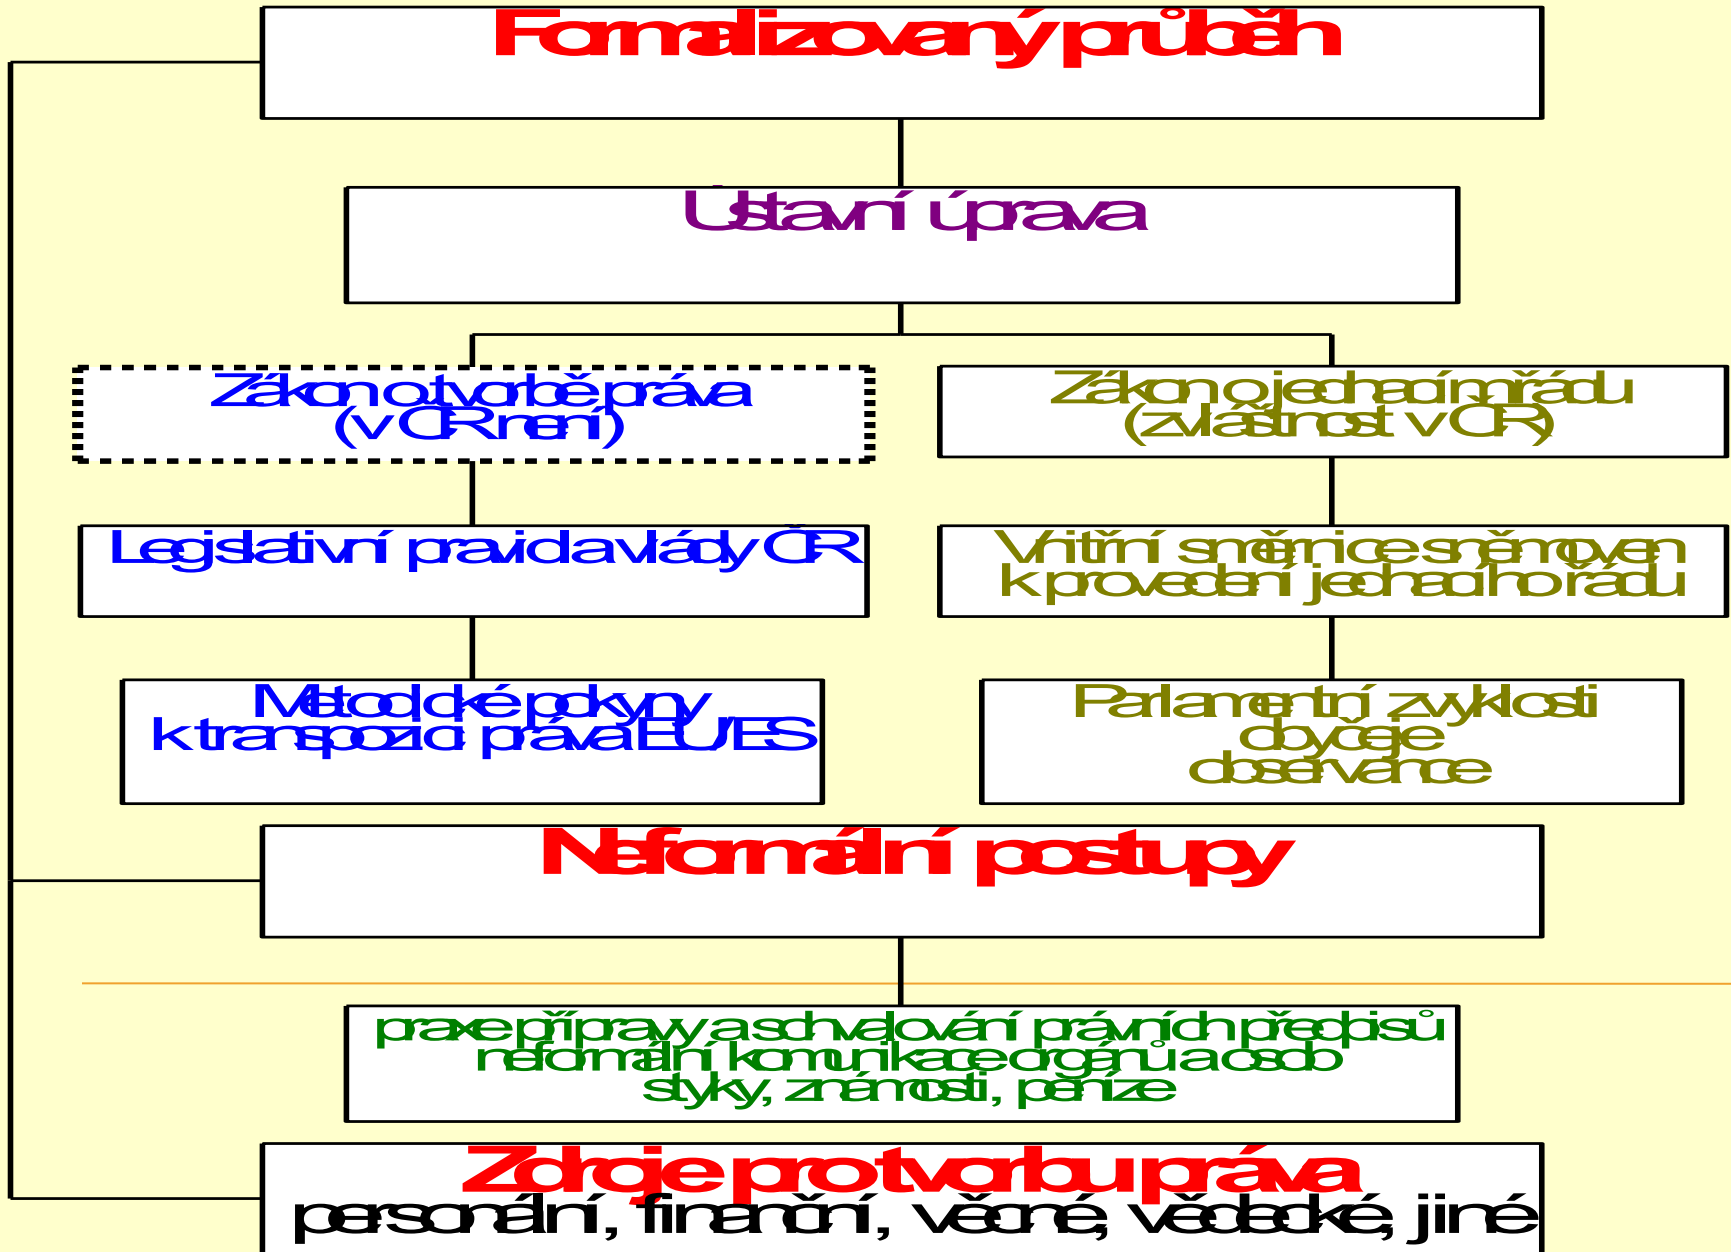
Formalizovaný průběh

Ústavní úprava

Zákon o tvorbě práva (v ČR není)

Zákon o jednacím řádu (zvláštnost v ČR)

Legislativní pravidla vlády ČR

Vnitřní směrnice sněmoven k provedení jednacího řádu

Metodické pokyny k transpozici práva EU/ES

Parlamentní zvyklosti obyčeje observance

Neformální postupy

praxe přípravy a schvalování právních předpisů neformální komunikace orgánů a osob styky, známosti, peníze

Zdroje pro tvorbu práva
personální, finanční, věcné, vědecké, jiné